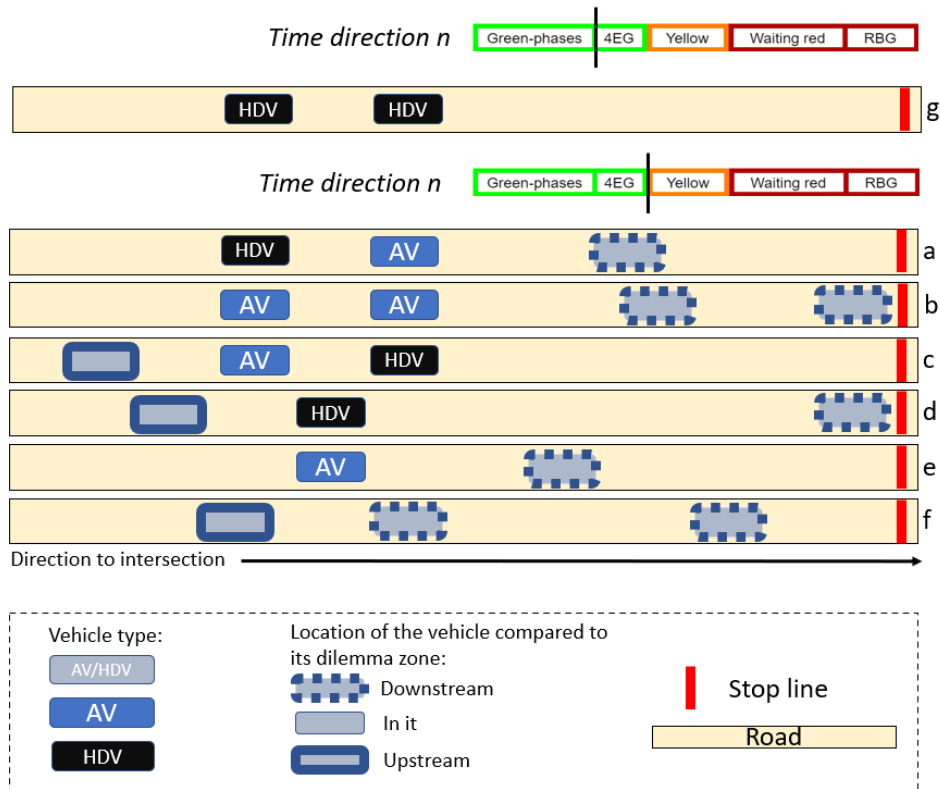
Time direction n

| Green-phases | 4EG | Yellow | Waiting red | RBG |
|---|---|---|---|---|

HDV HDV g

Time direction n

| Green-phases | 4EG | Yellow | Waiting red | RBG |
|---|---|---|---|---|

HDV AV a

AV AV b

AV HDV c

HDV d

AV e

f

Direction to intersection

Vehicle type:
AV/HDV
AV
HDV

Location of the vehicle compared to its dilemma zone:
Downstream
In it
Upstream

Stop line

Road